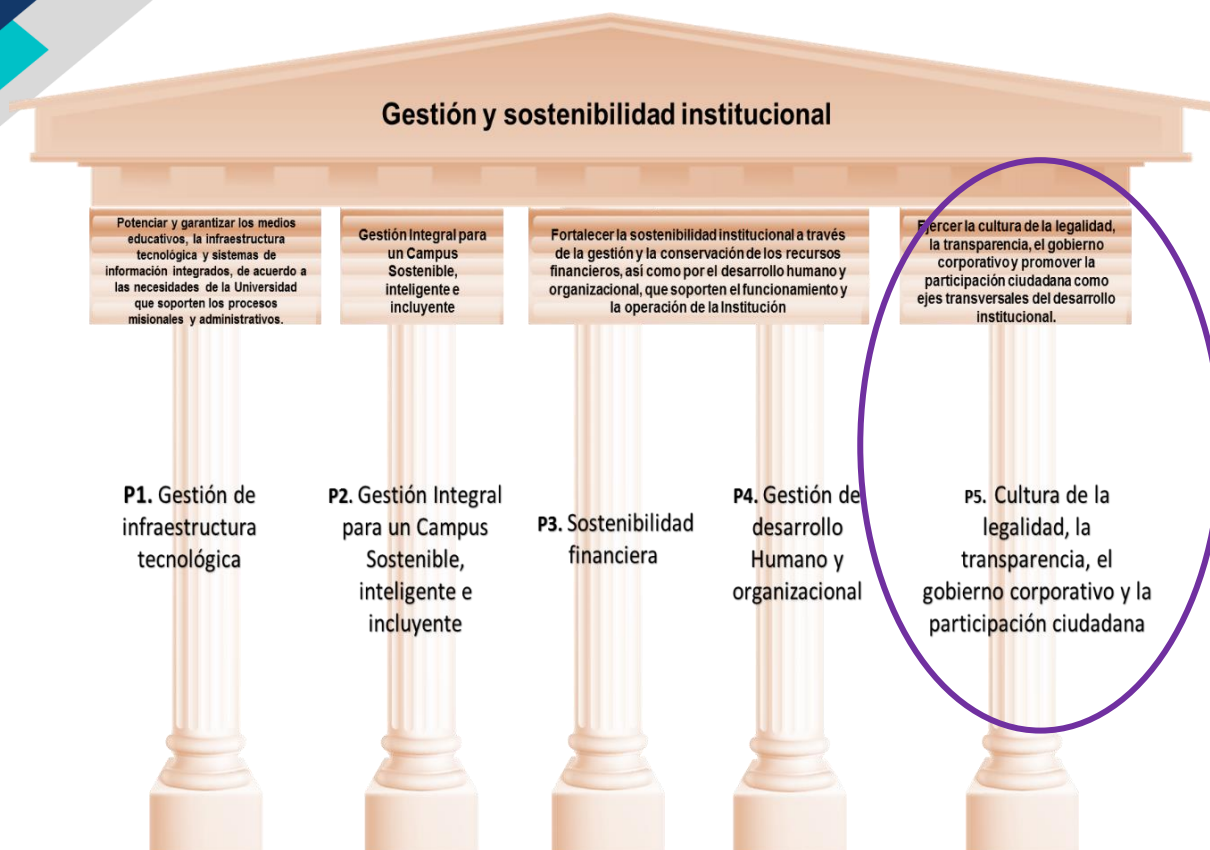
Gestión y sostenibilidad institucional

Potenciar y garantizar los medios educativos, la infraestructura tecnológica y sistemas de información integrados, de acuerdo a las necesidades de la Universidad que soporten los procesos misionales y administrativos.

Gestión Integral para un Campus Sostenible, inteligente e incluyente

Fortalecer la sostenibilidad institucional a través de la gestión y la conservación de los recursos financieros, así como por el desarrollo humano y organizacional, que soporten el funcionamiento y la operación de la Institución

Ejercer la cultura de la legalidad, la transparencia, el gobierno corporativo y promover la participación ciudadana como ejes transversales del desarrollo institucional.

P1. Gestión de infraestructura tecnológica

P2. Gestión Integral para un Campus Sostenible, inteligente e incluyente

P3. Sostenibilidad financiera

P4. Gestión de desarrollo Humano y organizacional

P5. Cultura de la legalidad, la transparencia, el gobierno corporativo y la participación ciudadana